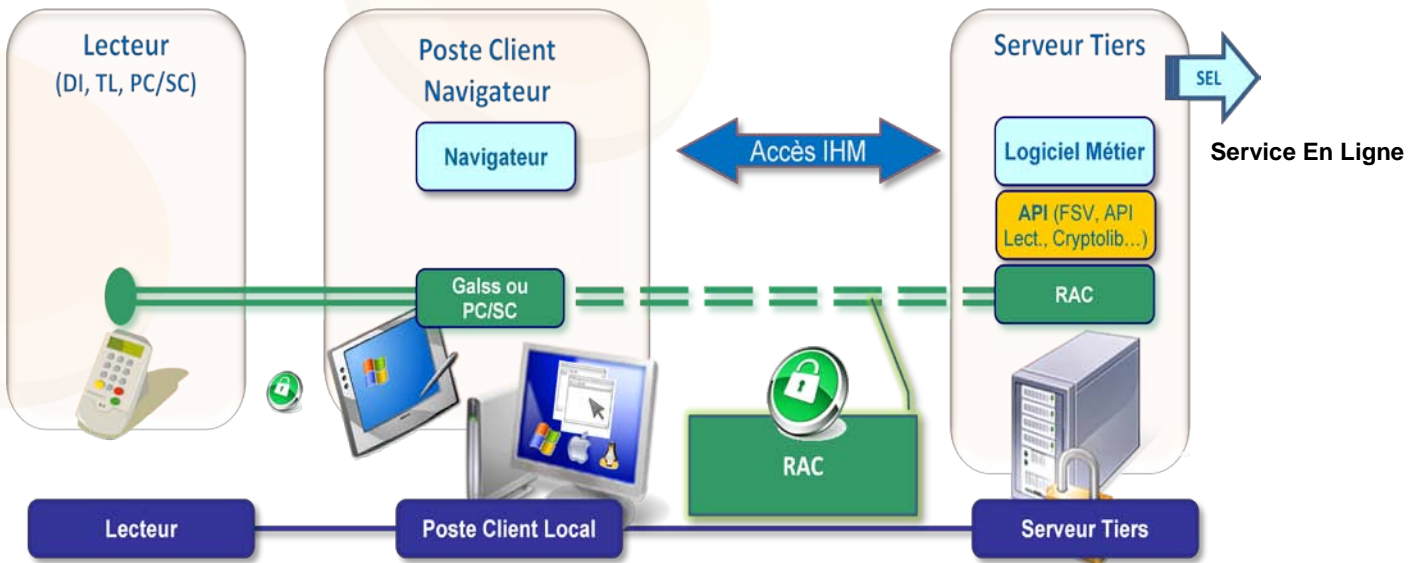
Lecteur
(DI, TL, PC/SC)

Poste Client
Navigateur

Navigateur

Accès IHM

Serveur Tiers

SEL

Service En Ligne

Logiciel Métier

API (FSV, API Lect., Cryptolib…)

Galss ou PC/SC

RAC

RAC

Lecteur

Poste Client Local

Serveur Tiers